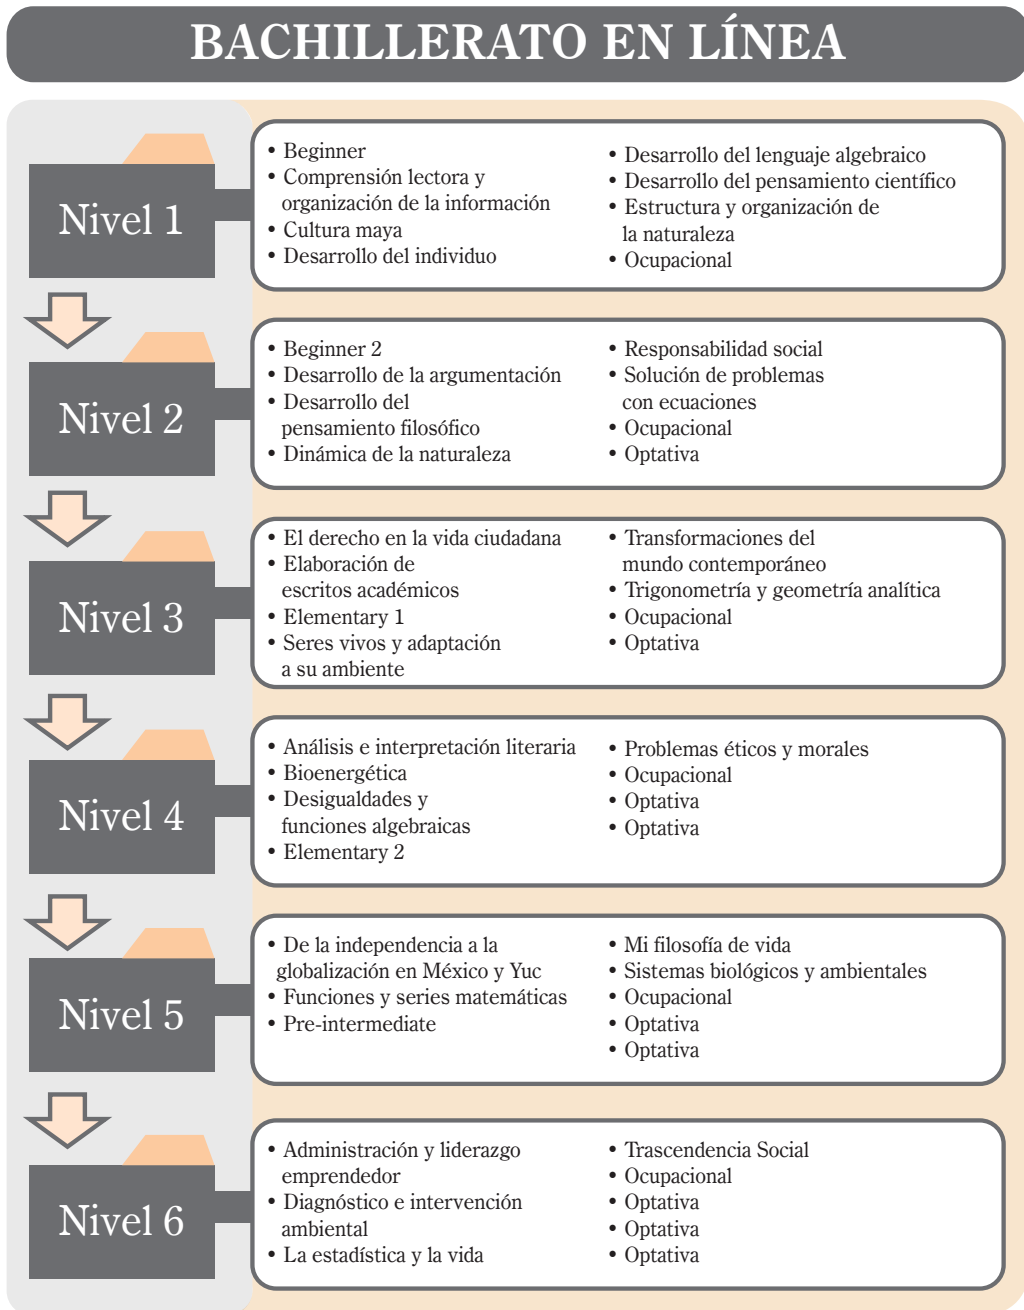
BACHILLERATO EN LÍNEA

Nivel 1

• Beginner
• Comprensión lectora y organización de la información
• Cultura maya
• Desarrollo del individuo

• Desarrollo del lenguaje algebraico
• Desarrollo del pensamiento científico
• Estructura y organización de la naturaleza
• Ocupacional

Nivel 2

• Beginner 2
• Desarrollo de la argumentación
• Desarrollo del pensamiento filosófico
• Dinámica de la naturaleza

• Responsabilidad social
• Solución de problemas con ecuaciones
• Ocupacional
• Optativa

Nivel 3

• El derecho en la vida ciudadana
• Elaboración de escritos académicos
• Elementary 1
• Seres vivos y adaptación a su ambiente

• Transformaciones del mundo contemporáneo
• Trigonometría y geometría analítica
• Ocupacional
• Optativa

Nivel 4

• Análisis e interpretación literaria
• Bioenergética
• Desigualdades y funciones algebraicas
• Elementary 2

• Problemas éticos y morales
• Ocupacional
• Optativa
• Optativa

Nivel 5

• De la independencia a la globalización en México y Yuc
• Funciones y series matemáticas
• Pre-intermediate

• Mi filosofía de vida
• Sistemas biológicos y ambientales
• Ocupacional
• Optativa
• Optativa

Nivel 6

• Administración y liderazgo emprendedor
• Diagnóstico e intervención ambiental
• La estadística y la vida

• Trascendencia Social
• Ocupacional
• Optativa
• Optativa
• Optativa